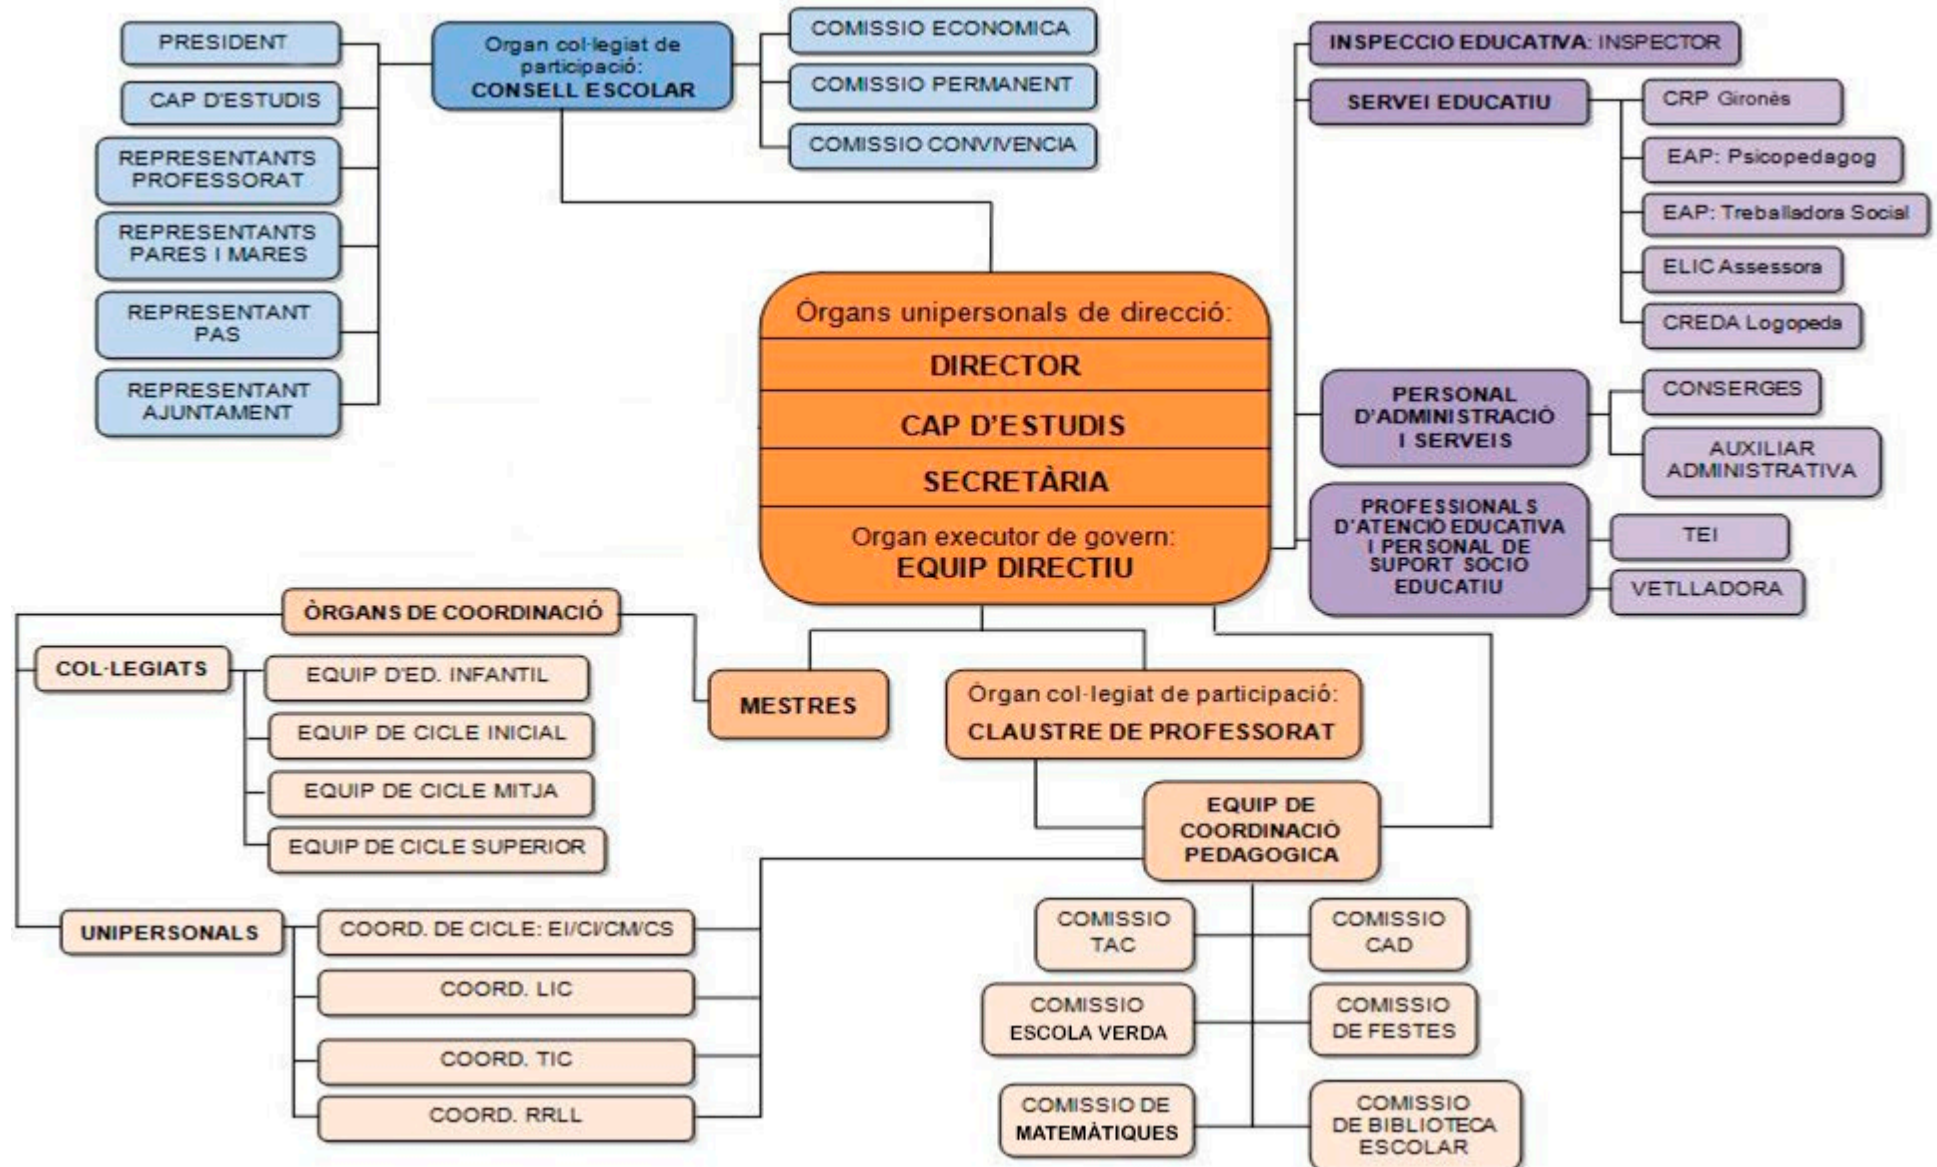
PRESIDENT
CAP D'ESTUDIS
REPRESENTANTS PROFESSORAT
REPRESENTANTS PARES I MARES
REPRESENTANT PAS
REPRESENTANT AJUNTAMENT

Organ col·legiat de participació:
CONSELL ESCOLAR

COMISSIO ECONOMICA
COMISSIO PERMANENT
COMISSIO CONVIVENCIA

INSPECCIO EDUCATIVA: INSPECTOR
SERVEI EDUCATIU
CRP Gironès
EAP: Psicopedagog
EAP: Treballadora Social
ELIC Assessora
CREDA Logopeda

Òrgans unipersonals de direcció:
DIRECTOR
CAP D'ESTUDIS
SECRETÀRIA
Organ executor de govern:
EQUIP DIRECTIU

PERSONAL D'ADMINISTRACIÓ I SERVEIS
CONSERGES
AUXILIAR ADMINISTRATIVA

PROFESSIONALS D'ATENCIÓ EDUCATIVA I PERSONAL DE SUPORT SOCIO EDUCATIU
TEI
VETLLADORA

ÒRGANS DE COORDINACIÓ
COL·LEGIATS
EQUIP D'ED. INFANTIL
EQUIP DE CICLE INICIAL
EQUIP DE CICLE MITJA
EQUIP DE CICLE SUPERIOR

MESTRES

Òrgan col·legiat de participació:
CLAUSTRE DE PROFESSORAT

EQUIP DE COORDINACIÓ PEDAGOGICA

UNIPERSONALS
COORD. DE CICLE: EI/CI/CM/CS
COORD. LIC
COORD. TIC
COORD. RRLL

COMISSIO TAC
COMISSIO CAD
COMISSIO ESCOLA VERDA
COMISSIO DE FESTES
COMISSIO DE MATEMÀTIQUES
COMISSIO DE BIBLIOTECA ESCOLAR